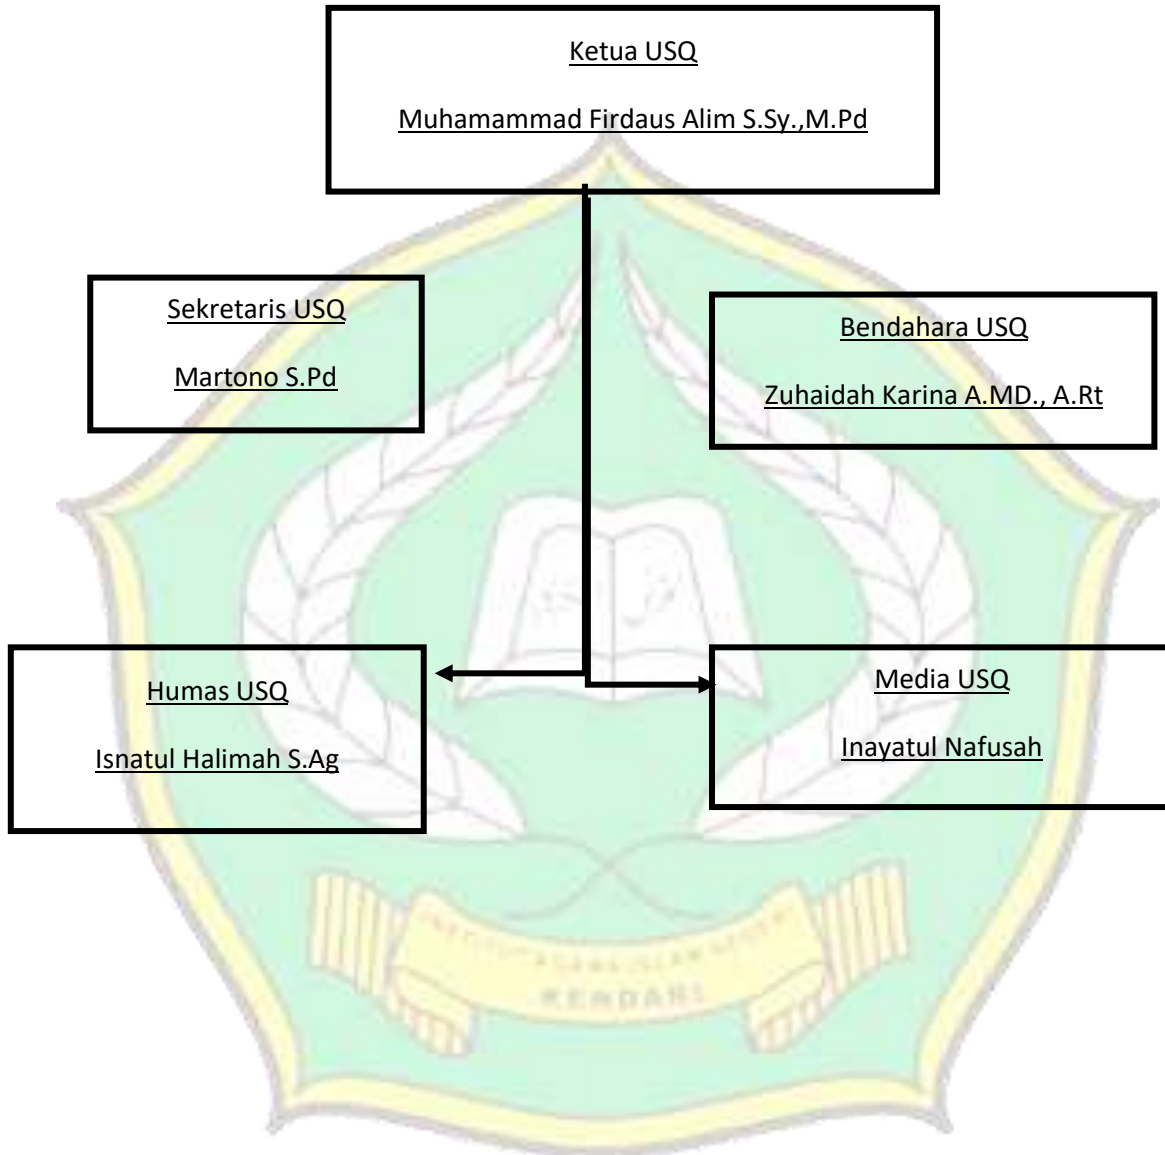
Ketua USQ

Muhamammad Firdaus Alim S.Sy.,M.Pd

Sekretaris USQ

Martono S.Pd

Bendahara USQ

Zuhaidah Karina A.MD., A.Rt

Humas USQ

Isnatul Halimah S.Ag

Media USQ

Inayatul Nafusah

INSTITUT AGAMA ISLAM NEGERI

KENDARI